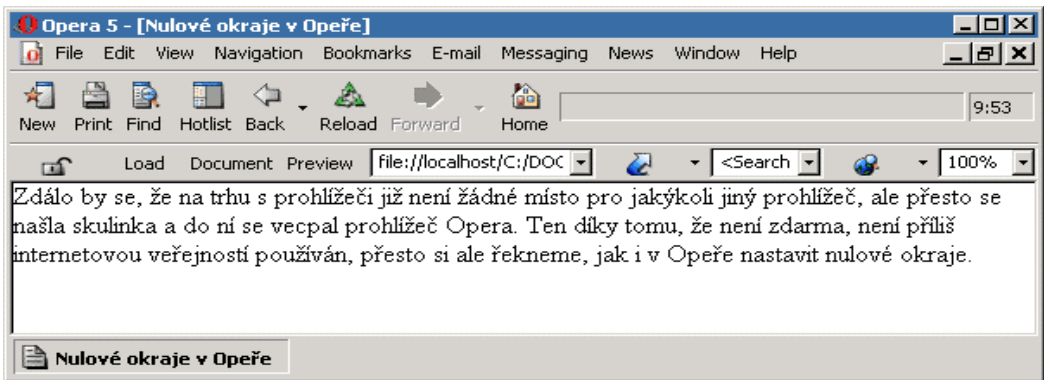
Opera 5 - [Nulové okraje v Opeře]

File Edit View Navigation Bookmarks E-mail Messaging News Window Help

New Print Find Hotlist Back Reload Forward Home

9:53

Load Document Preview file://localhost/C:/DOC <Search 100%

Zdálo by se, že na trhu s prohlížeči již není žádné místo pro jakýkoli jiný prohlížeč, ale přesto se našla skulinka a do ní se vecpal prohlížeč Opera. Ten díky tomu, že není zdarma, není příliš internetovou veřejností používán, přesto si ale řekneme, jak i v Opeře nastavit nulové okraje.

Nulové okraje v Opeře